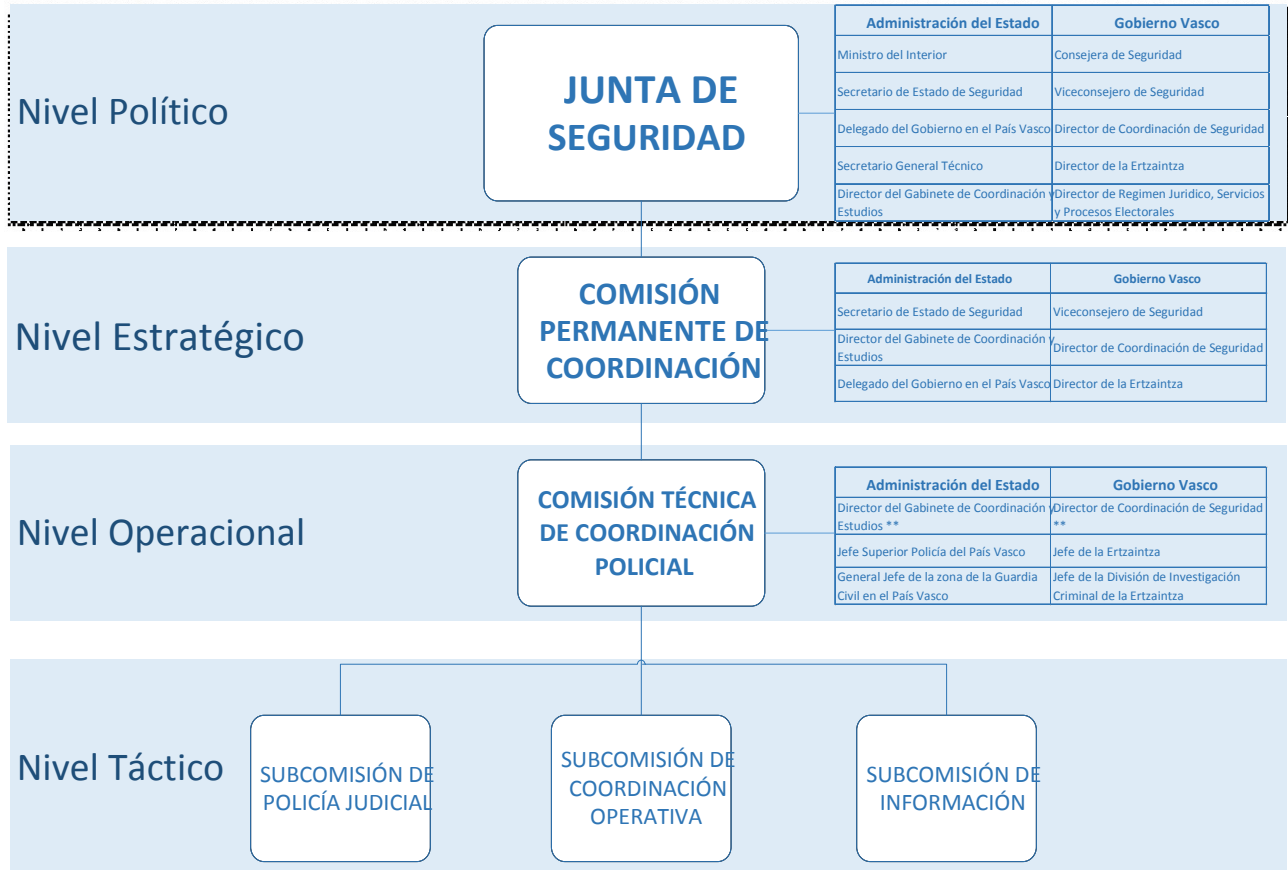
Nivel Político

JUNTA DE SEGURIDAD

| Administración del Estado | Gobierno Vasco |
|---|---|
| Ministro del Interior | Consejera de Seguridad |
| Secretario de Estado de Seguridad | Viceconsejero de Seguridad |
| Delegado del Gobierno en el País Vasco | Director de Coordinación de Seguridad |
| Secretario General Técnico | Director de la Ertzaintza |
| Director del Gabinete de Coordinación y Estudios | Director de Regimen Juridico, Servicios y Procesos Electorales |

Nivel Estratégico

COMISIÓN PERMANENTE DE COORDINACIÓN

| Administración del Estado | Gobierno Vasco |
|---|---|
| Secretario de Estado de Seguridad | Viceconsejero de Seguridad |
| Director del Gabinete de Coordinación y Estudios | Director de Coordinación de Seguridad |
| Delegado del Gobierno en el País Vasco | Director de la Ertzaintza |

Nivel Operacional

COMISIÓN TÉCNICA DE COORDINACIÓN POLICIAL

| Administración del Estado | Gobierno Vasco |
|---|---|
| Director del Gabinete de Coordinación y Estudios ** | Director de Coordinación de Seguridad ** |
| Jefe Superior Policía del País Vasco | Jefe de la Ertzaintza |
| General Jefe de la zona de la Guardia Civil en el País Vasco | Jefe de la División de Investigación Criminal de la Ertzaintza |

Nivel Táctico

SUBCOMISIÓN DE POLICÍA JUDICIAL

SUBCOMISIÓN DE COORDINACIÓN OPERATIVA

SUBCOMISIÓN DE INFORMACIÓN